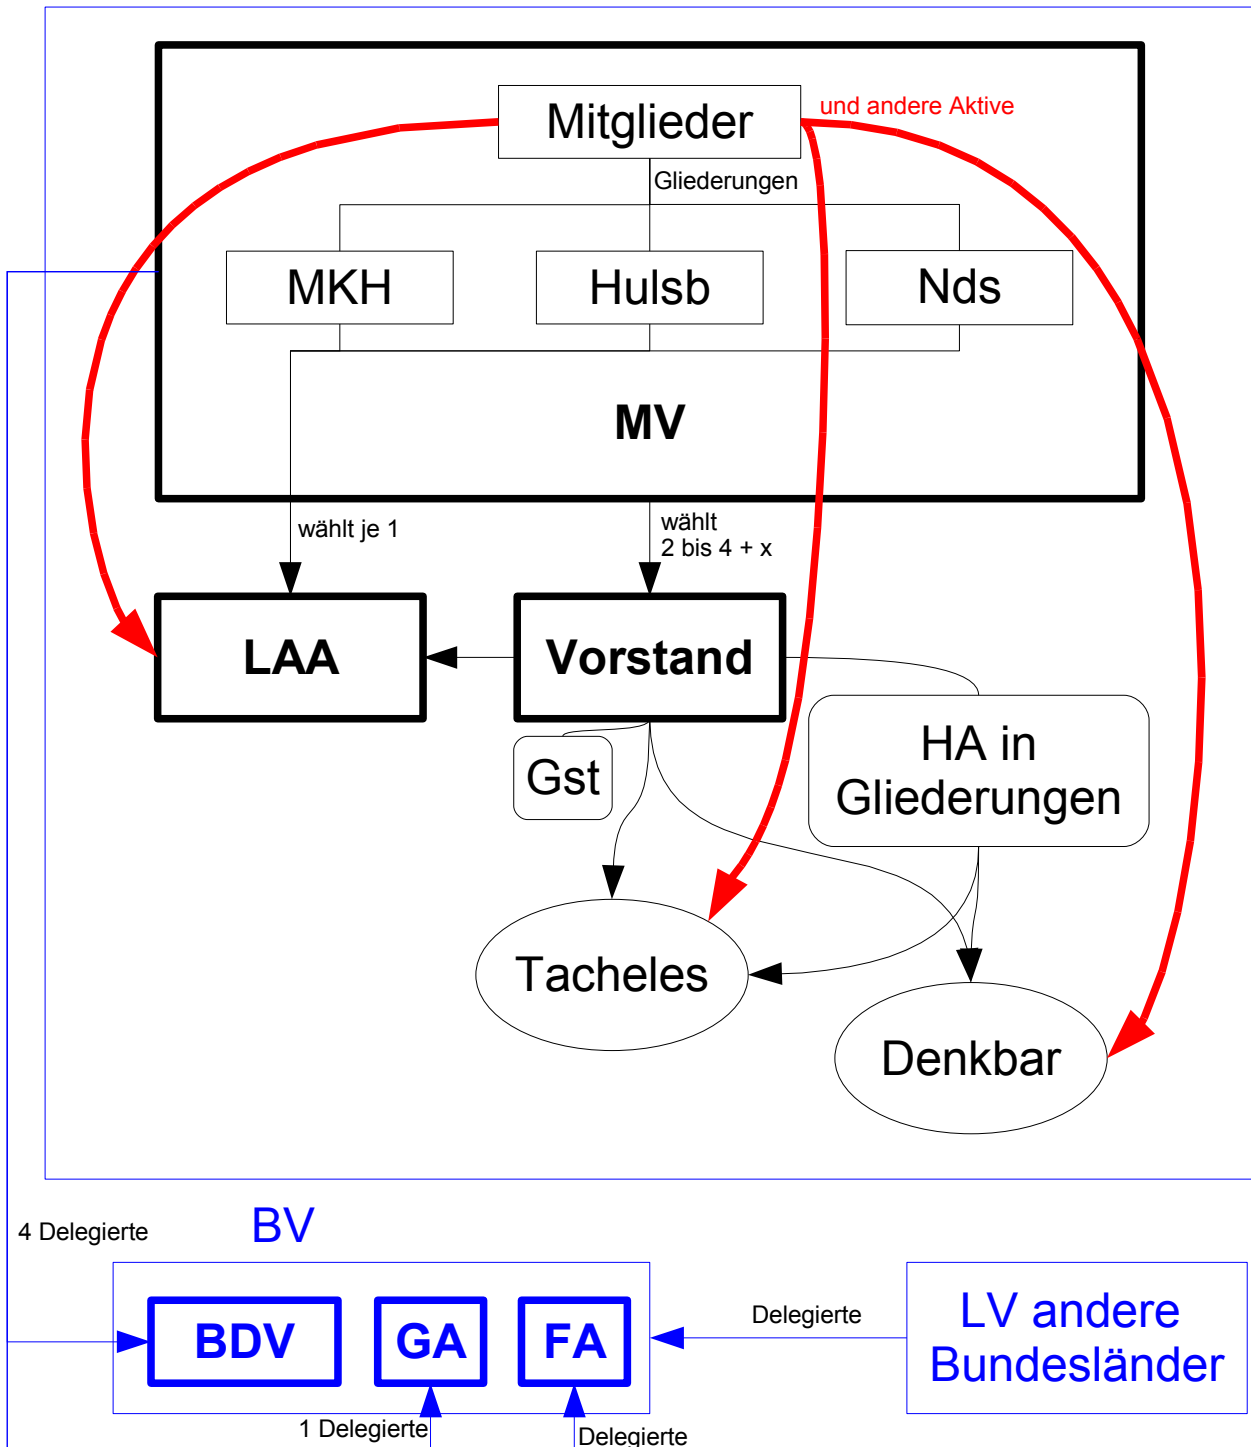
Mitglieder
und andere Aktive
Gliederungen
MKH
Hulsb
Nds
MV
wählt je 1
wählt
2 bis 4 + x
LAA
Vorstand
Gst
HA in Gliederungen
Tacheles
Denkbar
4 Delegierte
BV
BDV
GA
FA
Delegierte
LV andere Bundesländer
1 Delegierte
Delegierte